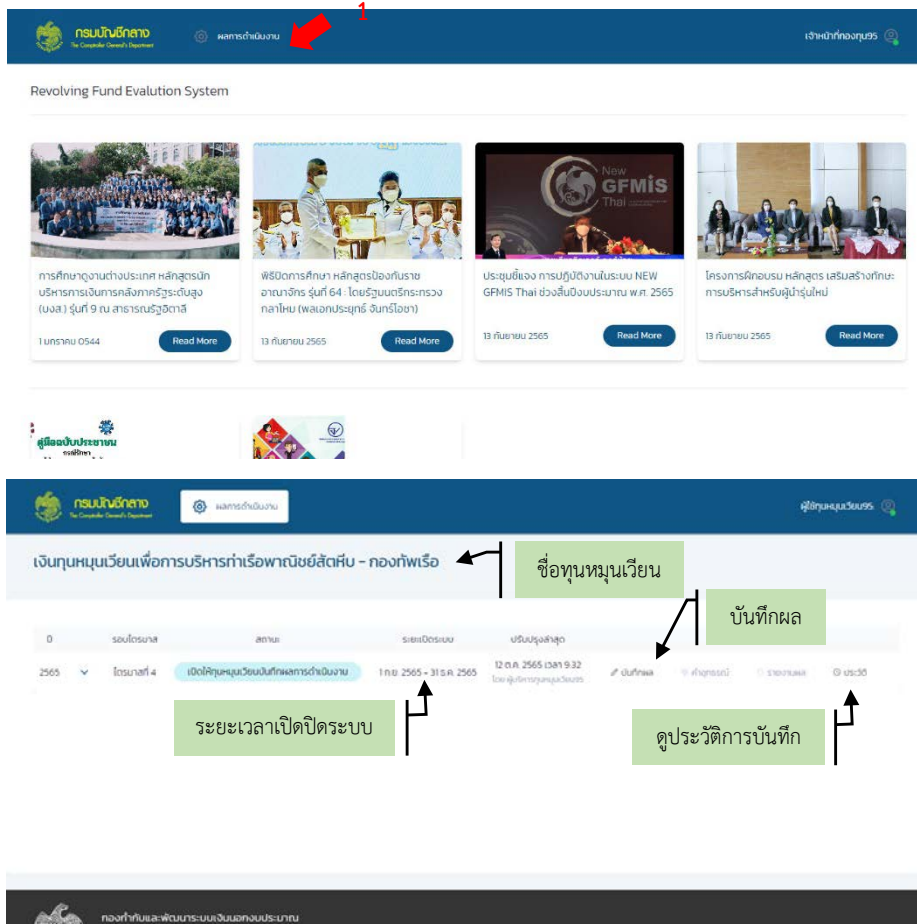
กรมบัญชีกลาง
The Comptroller General's Department

ผลการดำเนินงาน

1

เจ้าหน้าที่กองทุน95

Revolving Fund Evalution System

การศึกษาดูงานต่างประเทศ หลักสูตรนักบริหารการเงินการคลังภาครัฐระดับสูง (บงส.) รุ่นที่ 9 ณ สาธารณรัฐอิตาลี

1 มกราคม 0544

Read More

พิธีปิดการศึกษา หลักสูตรป้องกันราชอาณาจักร รุ่นที่ 64 : โดยรัฐมนตรีกระทรวงกลาโหม (พลเอกประยุทธ์ จันทร์โอชา)

13 กันยายน 2565

Read More

New GFMIS Thai

ประชุมชี้แจง การปฏิบัติงานในระบบ NEW GFMIS Thai ช่วงสิ้นปีงบประมาณ พ.ศ. 2565

13 กันยายน 2565

Read More

โครงการฝึกอบรม หลักสูตร เสริมสร้างทักษะการบริหารสำหรับผู้นำรุ่นใหม่

13 กันยายน 2565

Read More

คู่มือฉบับประชาชน

กรมบัญชีกลาง
The Comptroller General's Department

ผลการดำเนินงาน

ผู้ใช้ทุนหมุนเวียน95

เงินทุนหมุนเวียนเพื่อการบริหารท่าเรือพาณิชย์สัตหีบ - กองทัพเรือ

ชื่อทุนหมุนเวียน

บันทึกผล

| ปี | รอบไตรมาส | สถานะ | ระยะเปิดระบบ | ปรับปรุงล่าสุด | | | | |
|---|---|---|---|---|---|---|---|---|
| 2565 | ไตรมาสที่ 4 | เปิดให้ทุนหมุนเวียนบันทึกผลการดำเนินงาน | 1 ก.ย. 2565 - 31 ธ.ค. 2565 | 12 ต.ค. 2565 เวลา 9:32 โดย ผู้บริหารทุนหมุนเวียน95 | บันทึกผล | คำอุทธรณ์ | รายงานผล | ประวัติ |

ระยะเวลาเปิดปิดระบบ

ดูประวัติการบันทึก

กองกำกับและพัฒนาระบบเงินนอกงบประมาณ